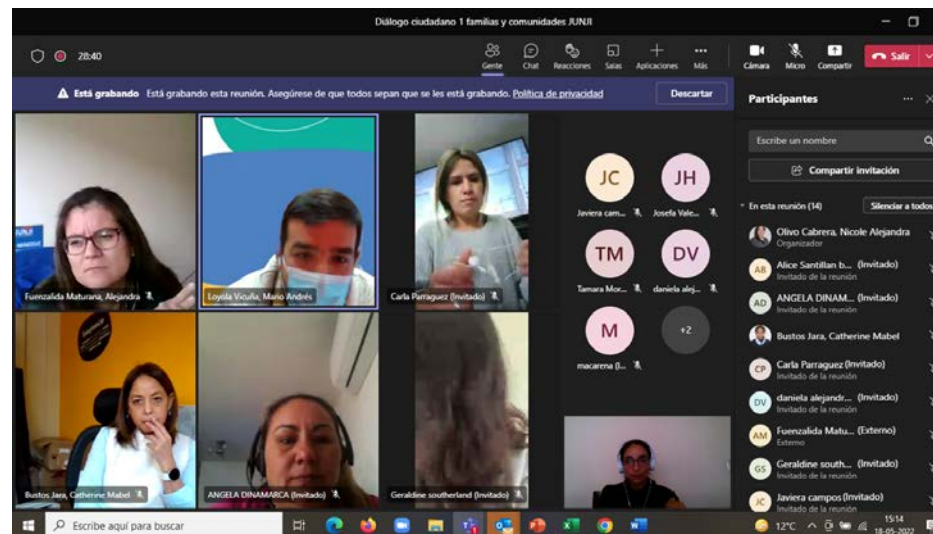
Diálogo ciudadano 1 familias y comunidades JUNJI

28:40

Gente Chat Reacciones Salas Aplicaciones Más

Cámara Micro Compartir Salir

Está grabando Está grabando esta reunión. Asegúrese de que todos sepan que se les está grabando. Política de privacidad

Descartar

Participantes

Escribe un nombre

Compartir invitación

En esta reunión (14)

Silenciar a todos

Olivo Cabrera, Nicole Alejandra
Organizador

Alice Santillan b... (Invitado)
Invitado de la reunión

ANGELA DINAM... (Invitado)
Invitado de la reunión

Bustos Jara, Catherine Mabel

Carla Parraguez (Invitado)
Invitado de la reunión

daniela alejandr... (Invitado)
Invitado de la reunión

Fuenzalida Matu... (Externo)
Externo

Geraldine south... (Invitado)
Invitado de la reunión

Javiera campos (Invitado)
Invitado de la reunión

Fuenzalida Maturana, Alejandra

Loyola Vicuña, Mario Andrés

Carla Parraguez (Invitado)

JC
Javiera cam...

JH
Josefa Vale...

TM
Tamara Mor...

DV
daniela alej...

M
macarena (I...

+2

Bustos Jara, Catherine Mabel

ANGELA DINAMARCA (Invitado)

Geraldine southerland (Invitado)

Escribe aquí para buscar

12°C

15:14
18-05-2022